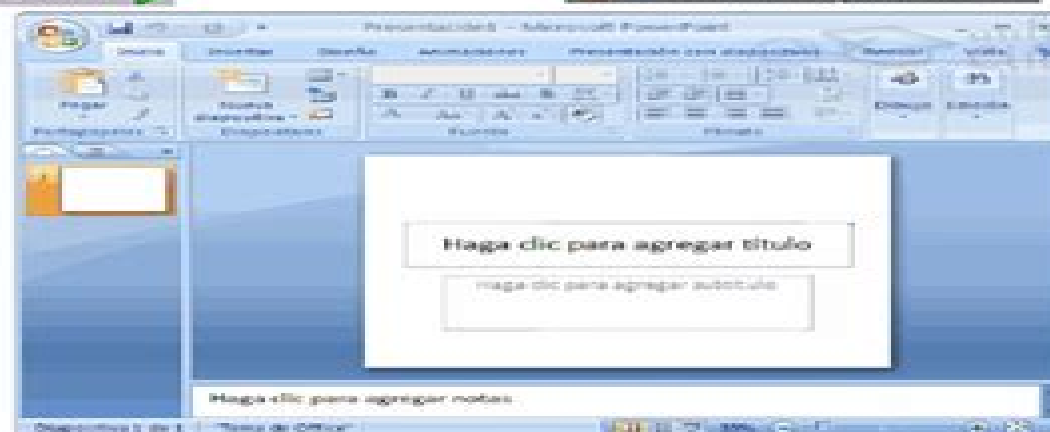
Presentación1 - Microsoft PowerPoint

Inicio
Insertar
Diseño
Animaciones
Presentación con diapositivas
Revisar
Vista

Pegar
Portapapeles
Nueva diapositiva
Diapositivas
Fuente
Párrafo
Dibujo
Edición

Haga clic para agregar título

Haga clic para agregar subtítulo

Haga clic para agregar notas

Diapositiva 1 de 1
"Tema de Office"